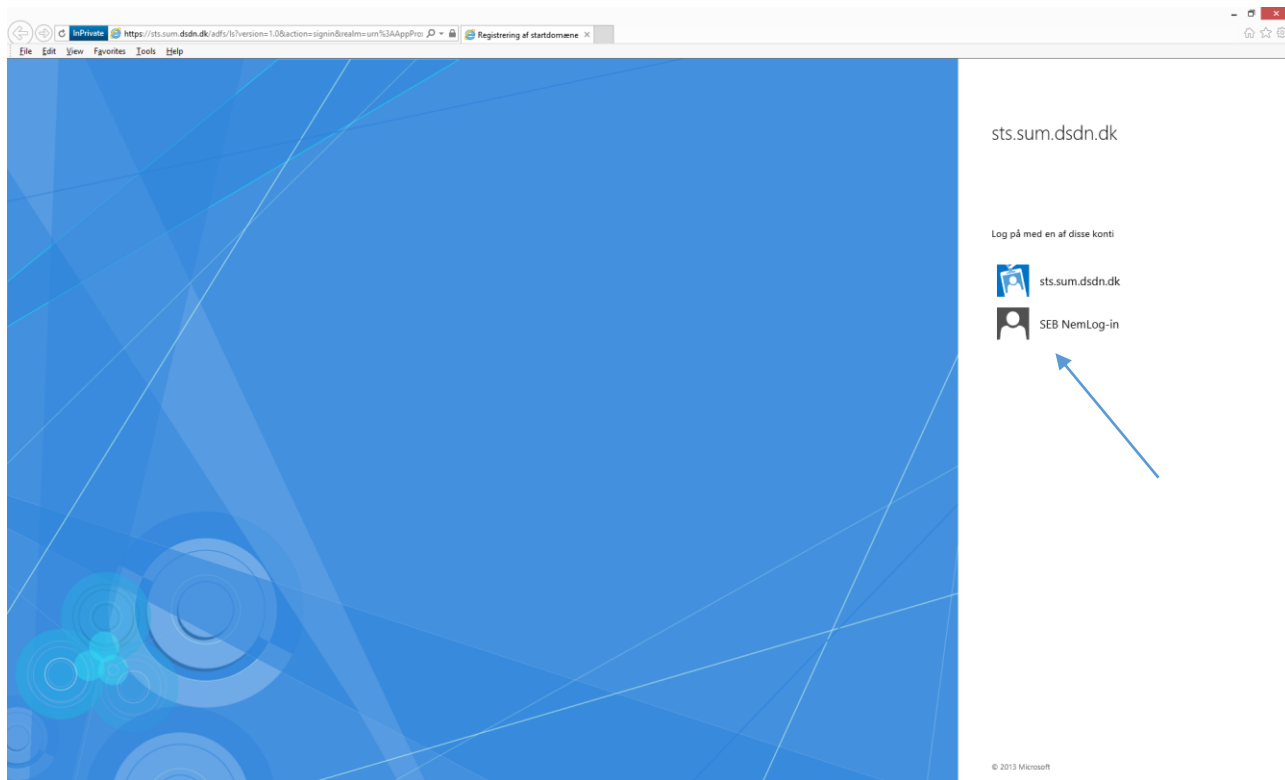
InPrivate https://sts.sum.dsdn.dk/adfs/ls?version=1.0&action=signin&realm=urn%3AAppPro: Registrering af startdomæne ×

File Edit View Favorites Tools Help

sts.sum.dsdn.dk

Log på med en af disse konti

sts.sum.dsdn.dk

SEB NemLog-in

© 2013 Microsoft